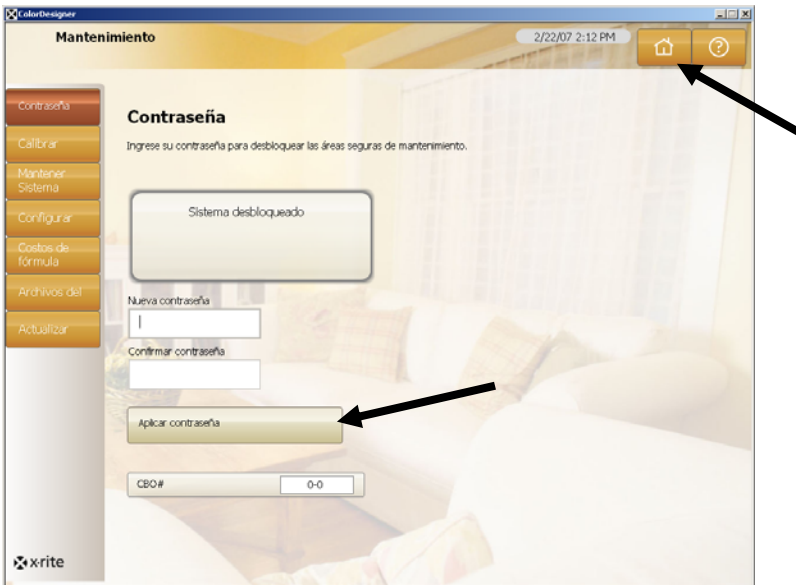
ColorDesigner

Mantenimiento

2/22/07 2:12 PM

Contraseña

Calibrar

Mantener Sistema

Configurar

Costos de fórmula

Archivos del

Actualizar

Contraseña

Ingrese su contraseña para desbloquear las áreas seguras de mantenimiento.

Sistema desbloqueado

Nueva contraseña

Confirmar contraseña

Aplicar contraseña

CBO#

0-0

x·rite